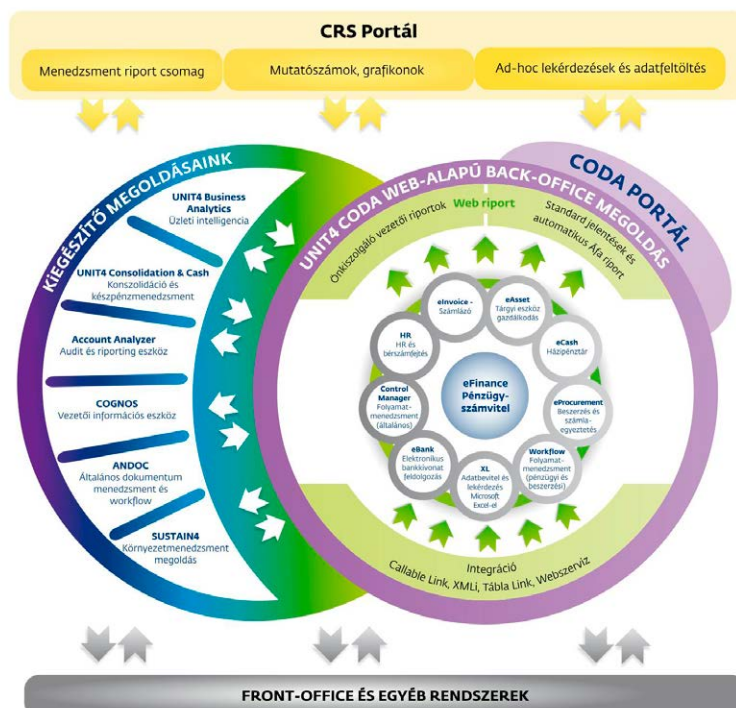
CRS Portál

Menedzsment riport csomag

Mutatószámok, grafikonok

Ad-hoc lekérdezések és adatfeltöltés

KIEGÉSZÍTŐ MEGOLDÁSAINK

UNIT4 Business Analytics
Üzleti intelligencia

UNIT4 Consolidation & Cash
Konszolidáció és készpénzmenedzsment

Account Analyzer
Audit és riporting eszköz

COGNOS
Vezetői információs eszköz

ANDOC
Általános dokumentum menedzsment és workflow

SUSTAIN4
Környezetmenedzsment megoldás

CODA PORTÁL

UNIT4 CODA WEB-ALAPÚ BACK-OFFICE MEGOLDÁS

Web riport

Önkiszolgáló vezetői riportok

Standard jelentések és automatikus Áfa riport

eInvoice
Számlázó

eAsset
Tárgyi eszköz gazdálkodás

eCash
Házipénztár

eProcurement
Beszerzés és számla-egyeztetés

Workflow
Folyamat-menedzsment (pénzügyi és beszerzési)

XL
Adatbevitel és lekérdezés Microsoft Excel-el

eBank
Elektronikus bankkivonat feldolgozás

Control Manager
Folyamat-menedzsment (általános)

HR
HR és bérszámfejtés

eFinance
Pénzügy-számvitel

Integráció

Callable Link, XMLi, Tábla Link, Webszerviz

FRONT-OFFICE ÉS EGYÉB RENDSZEREK